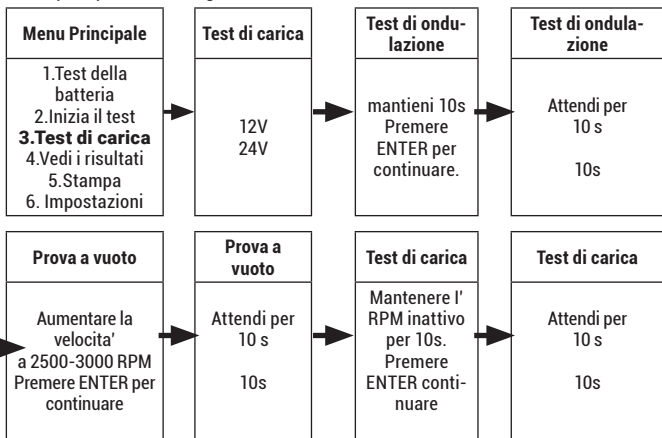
Menu Principale

1.Test della batteria
2.Inizia il test
3.Test di carica
4.Vedi i risultati
5.Stampa
6. Impostazioni

Test di carica

12V
24V

Test di ondulazione

mantieni 10s
Premere ENTER per continuare.

Test di ondulazione

Attendi per 10 s

10s

Prova a vuoto

Aumentare la velocita' a 2500-3000 RPM
Premere ENTER per continuare

Prova a vuoto

Attendi per 10 s

10s

Test di carica

Mantenere l' RPM inattivo per 10s.
Premere ENTER continuare

Test di carica

Attendi per 10 s

10s